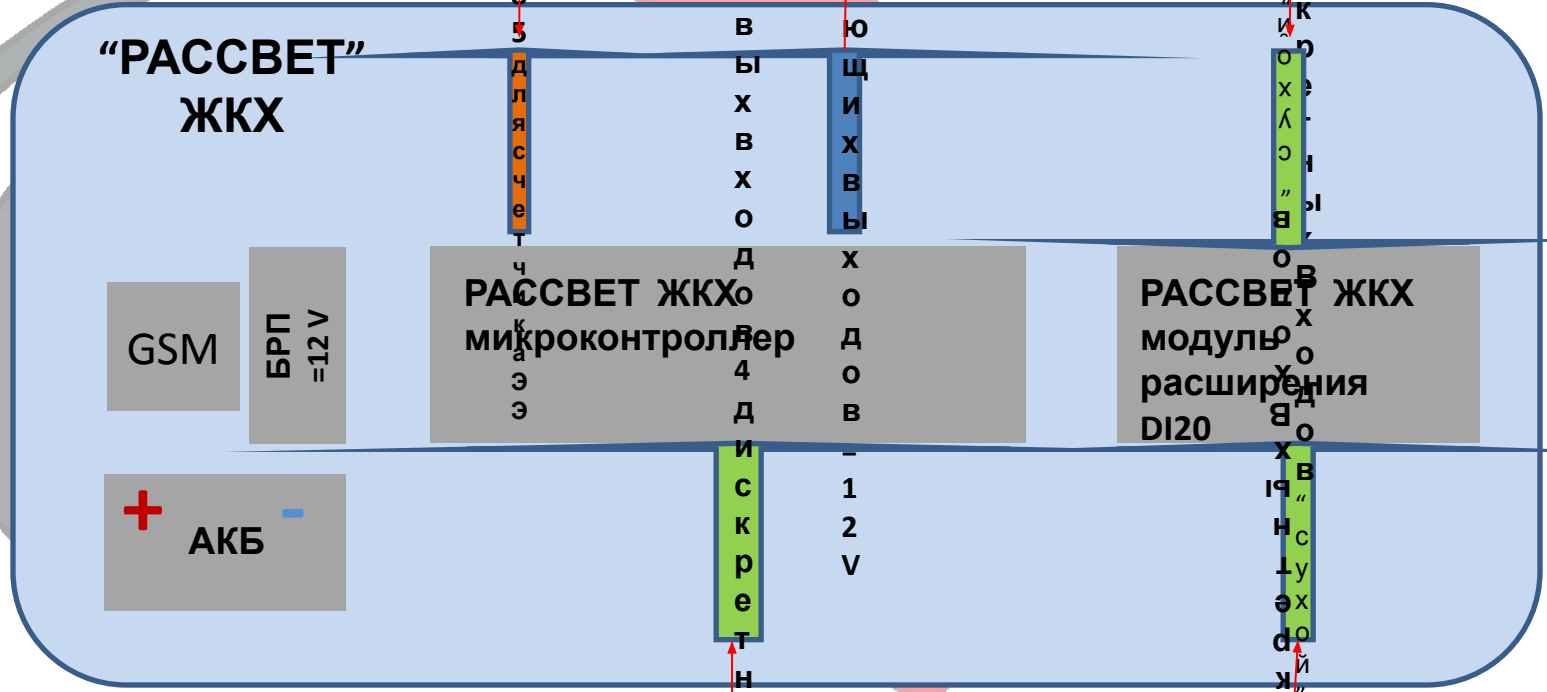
"РАССВЕТ" ЖКХ

5 для счетчика ээ

выхвходов 4 дискретн

ющих выходов – 12 V

"сухой" кон- реле- ный выходов "сухой" выхода транс рк

GSM

БРП =12 V

АКБ

РАССВЕТ ЖКХ микроконтроллер

РАССВЕТ ЖКХ модуль расширения DI20

+

-